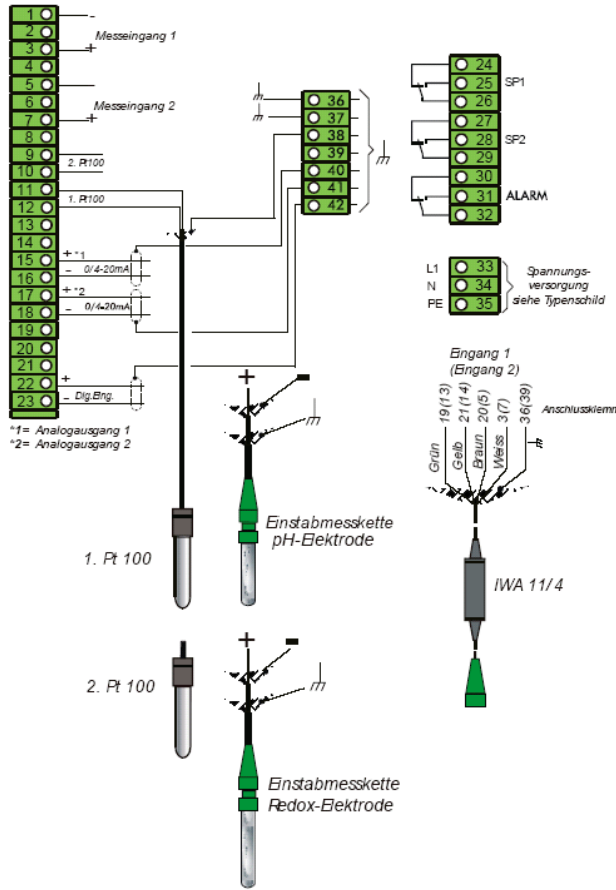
1
2
3
4
5
6
7
8
9
10
11
12
13
14
15
16
17
18
19
20
21
22
23

-
Messeingang 1
+
Messeingang 2
+
2. Pt100
1. Pt100
+ *1
- 0/4-20mA
+ *2
- 0/4-20mA
+
- Dig.Eing.

*1= Analogausgang 1
*2= Analogausgang 2

36
37
38
39
40
41
42

24
25
26
SP1
27
28
29
SP2
30
31
32
ALARM

L1 33
N 34
PE 35
Spannungs-versorgung siehe Typenschild

Eingang 1
(Eingang 2)
19(13) 21(14) 20(5) 3(7) 36(39)
Anschlussklemn
Grün Gelb Braun Weiss

IWA 11/4

+
-
Einstabmesskette pH-Elektrode

1. Pt 100

+
-
2. Pt 100

Einstabmesskette Redox-Elektrode